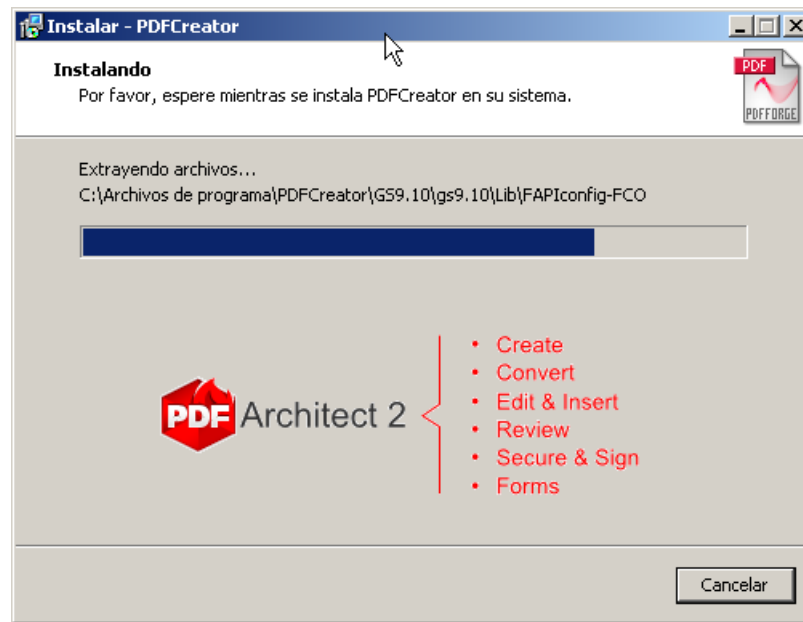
Instalar - PDFCreator

Instalando
Por favor, espere mientras se instala PDFCreator en su sistema.

PDF
PDFFORGE

Extrayendo archivos...
C:\Archivos de programa\PDFCreator\GS9.10\gs9.10\Lib\FAPIconfig-FCO

PDF Architect 2

• Create
• Convert
• Edit & Insert
• Review
• Secure & Sign
• Forms

Cancelar